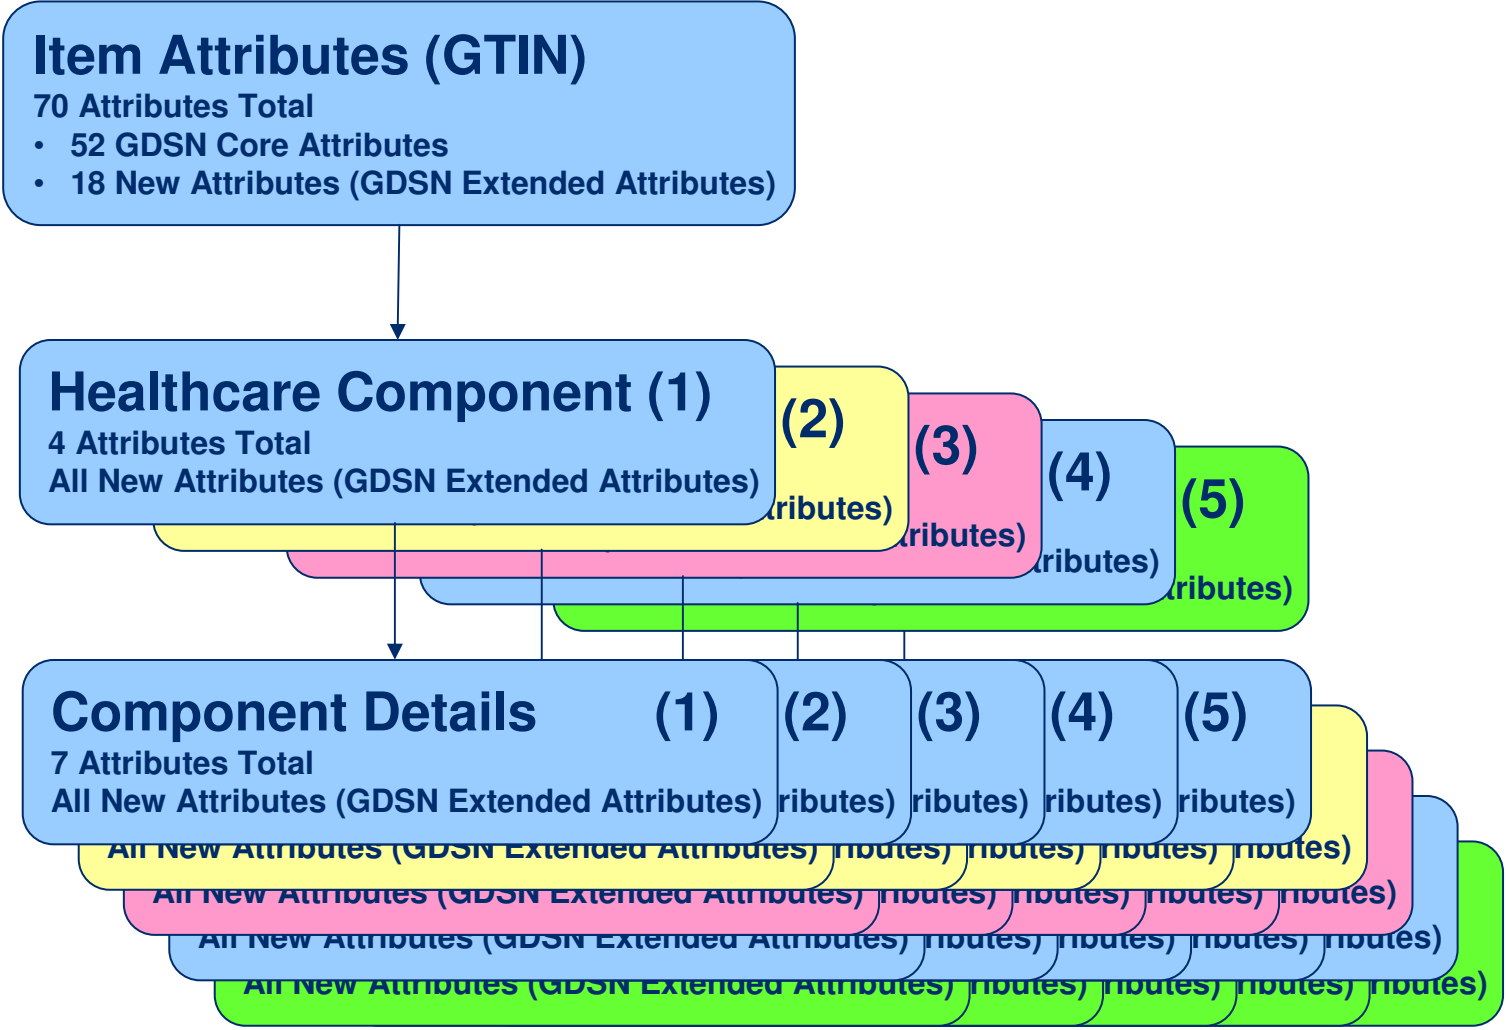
Item Attributes (GTIN)
70 Attributes Total
• 52 GDSN Core Attributes
• 18 New Attributes (GDSN Extended Attributes)

Healthcare Component (1)
4 Attributes Total
All New Attributes (GDSN Extended Attributes)

(2)
tributes)

(3)
tributes)

(4)
tributes)

(5)
tributes)

Component Details (1)
7 Attributes Total
All New Attributes (GDSN Extended Attributes)

(2)
ributes)

(3)
ributes)

(4)
ributes)

(5)
ributes)

All New Attributes (GDSN Extended Attributes) ributes) ributes) ributes) ributes)

All New Attributes (GDSN Extended Attributes) ributes) ributes) ributes) ributes)

All New Attributes (GDSN Extended Attributes) ributes) ributes) ributes) ributes)

All New Attributes (GDSN Extended Attributes) ributes) ributes) ributes) ributes)